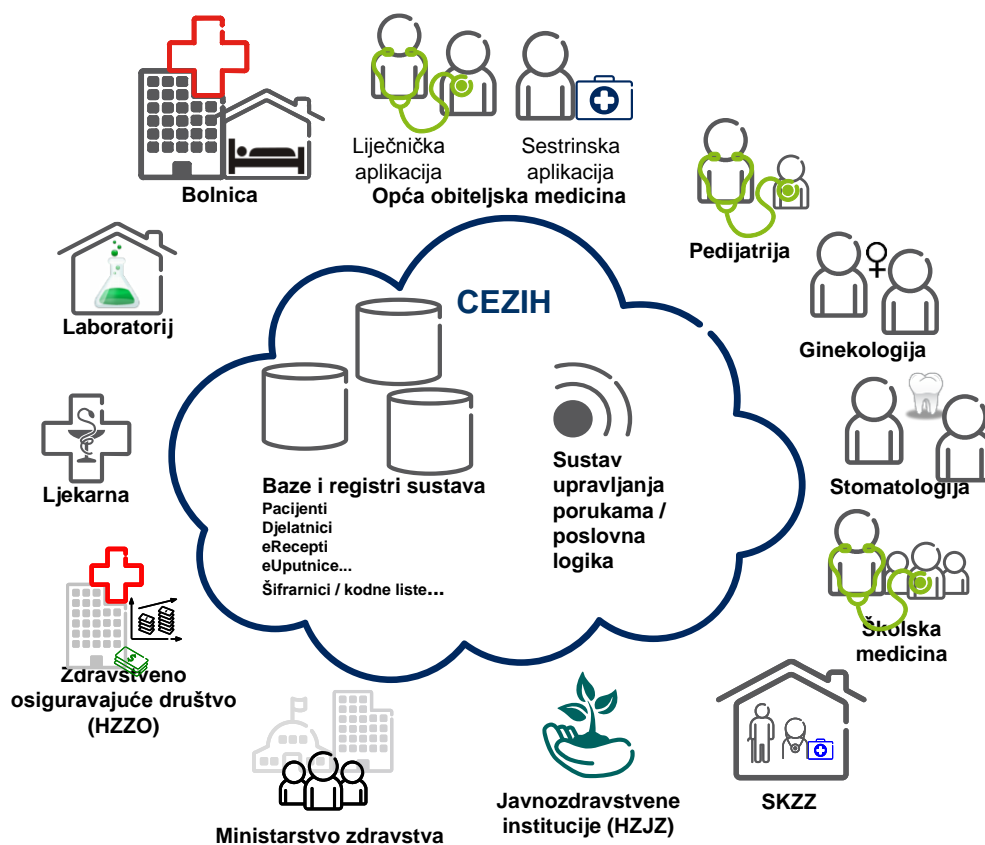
Bolnica

Liječnička aplikacija

Sestrinska aplikacija

Opća obiteljska medicina

Pedijatrija

Ginekologija

Stomatologija

Školska medicina

SKZZ

Javnozdravstvene institucije (HZJZ)

Ministarstvo zdravstva

Zdravstveno osiguravajuće društvo (HZZO)

Ljekarna

Laboratorij

CEZIH

Baze i registri sustava
Pacijenti
Djelatnici
eRecepti
eUputnice...
Šifrarnici / kodne liste...

Sustav upravljanja porukama / poslovna logika